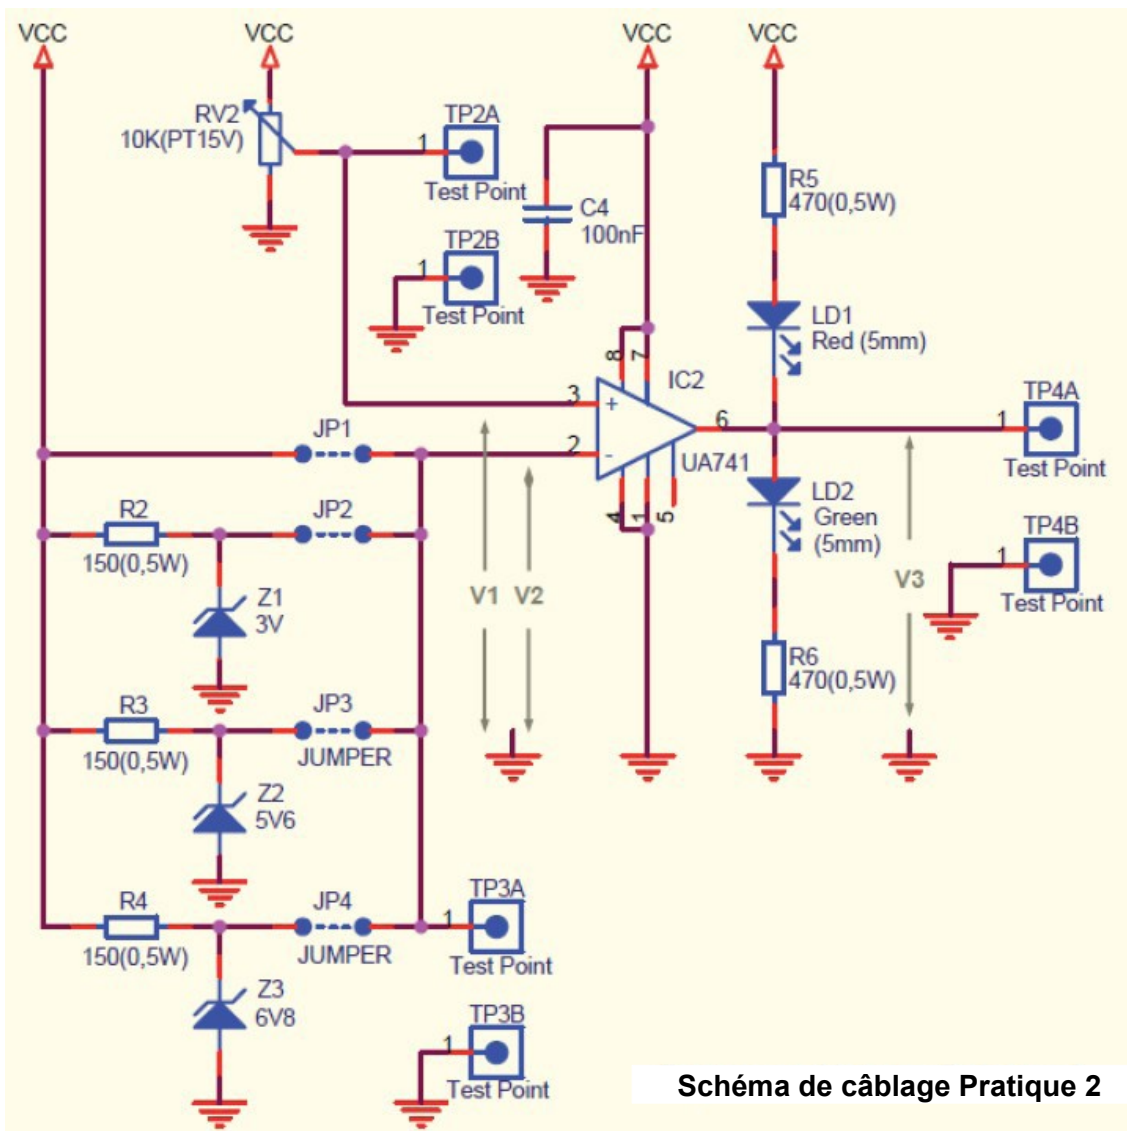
VCC
VCC
VCC
VCC
RV2
10K(PT15V)
TP2A
1
Test Point
C4
100nF
R5
470(0,5W)
TP2B
1
Test Point
LD1
Red (5mm)
8
7
IC2
3
+
TP4A
6
1
JP1
2
-
Test Point
UA741
LD2
Green
(5mm)
4
1
5
R2
JP2
150(0,5W)
TP4B
1
Z1
3V
V1
V2
V3
Test Point
R6
470(0,5W)
R3
JP3
150(0,5W)
JUMPER
Z2
5V6
R4
JP4
TP3A
150(0,5W)
JUMPER
1
Test Point
Z3
6V8
TP3B
1
Test Point
Schéma de câblage Pratique 2